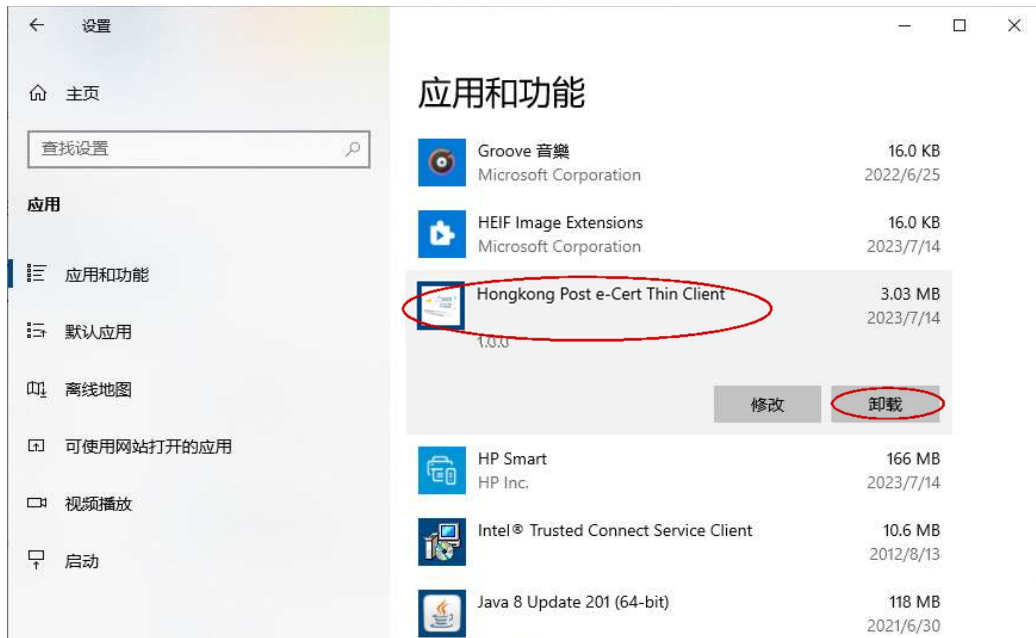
设置

主页

查找设置

应用

应用和功能

默认应用

离线地图

可使用网站打开的应用

视频播放

启动

应用和功能

Groove 音樂
Microsoft Corporation
16.0 KB
2022/6/25

HEIF Image Extensions
Microsoft Corporation
16.0 KB
2023/7/14

Hongkong Post e-Cert Thin Client
3.03 MB
2023/7/14
1.0.0

修改
卸载

HP Smart
HP Inc.
166 MB
2023/7/14

Intel® Trusted Connect Service Client
10.6 MB
2012/8/13

Java 8 Update 201 (64-bit)
118 MB
2021/6/30